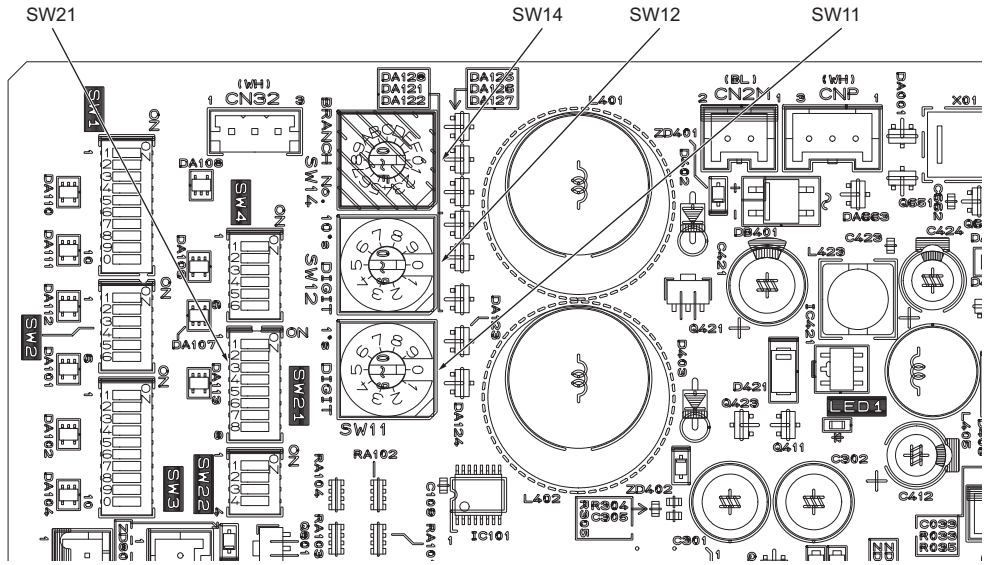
SW21
SW14
SW12
SW11

SW1
ON
1
DA110
DA111
10
DA112
SW2
ON
DA101
6
ON
DA162
DA164
10
SW3

(WH)
CN32
1 3
DA108
SW4
ON
DA105
DA107
ON
DA113
SW21
SW22
ON
RA104
RA103
RA102
C109
RA10

DA128
DA121
DA122
BRANCH No.
SW14
10's DIGIT
SW12
1's DIGIT
SW11
DA126
DA125
DA127
DA123
DA124
IC101
L401
L402

(BL)
CN2M
2 1
(WH)
CNP
3 1
ZD401
D402
DB401
DA863
Q651
X01
C423
C424
L423
C421
Q421
IC421
D403
D421
Q423
Q411
LED1
C302
C412
ZD402
R304
C305
R305
C301
C033
R033
R035